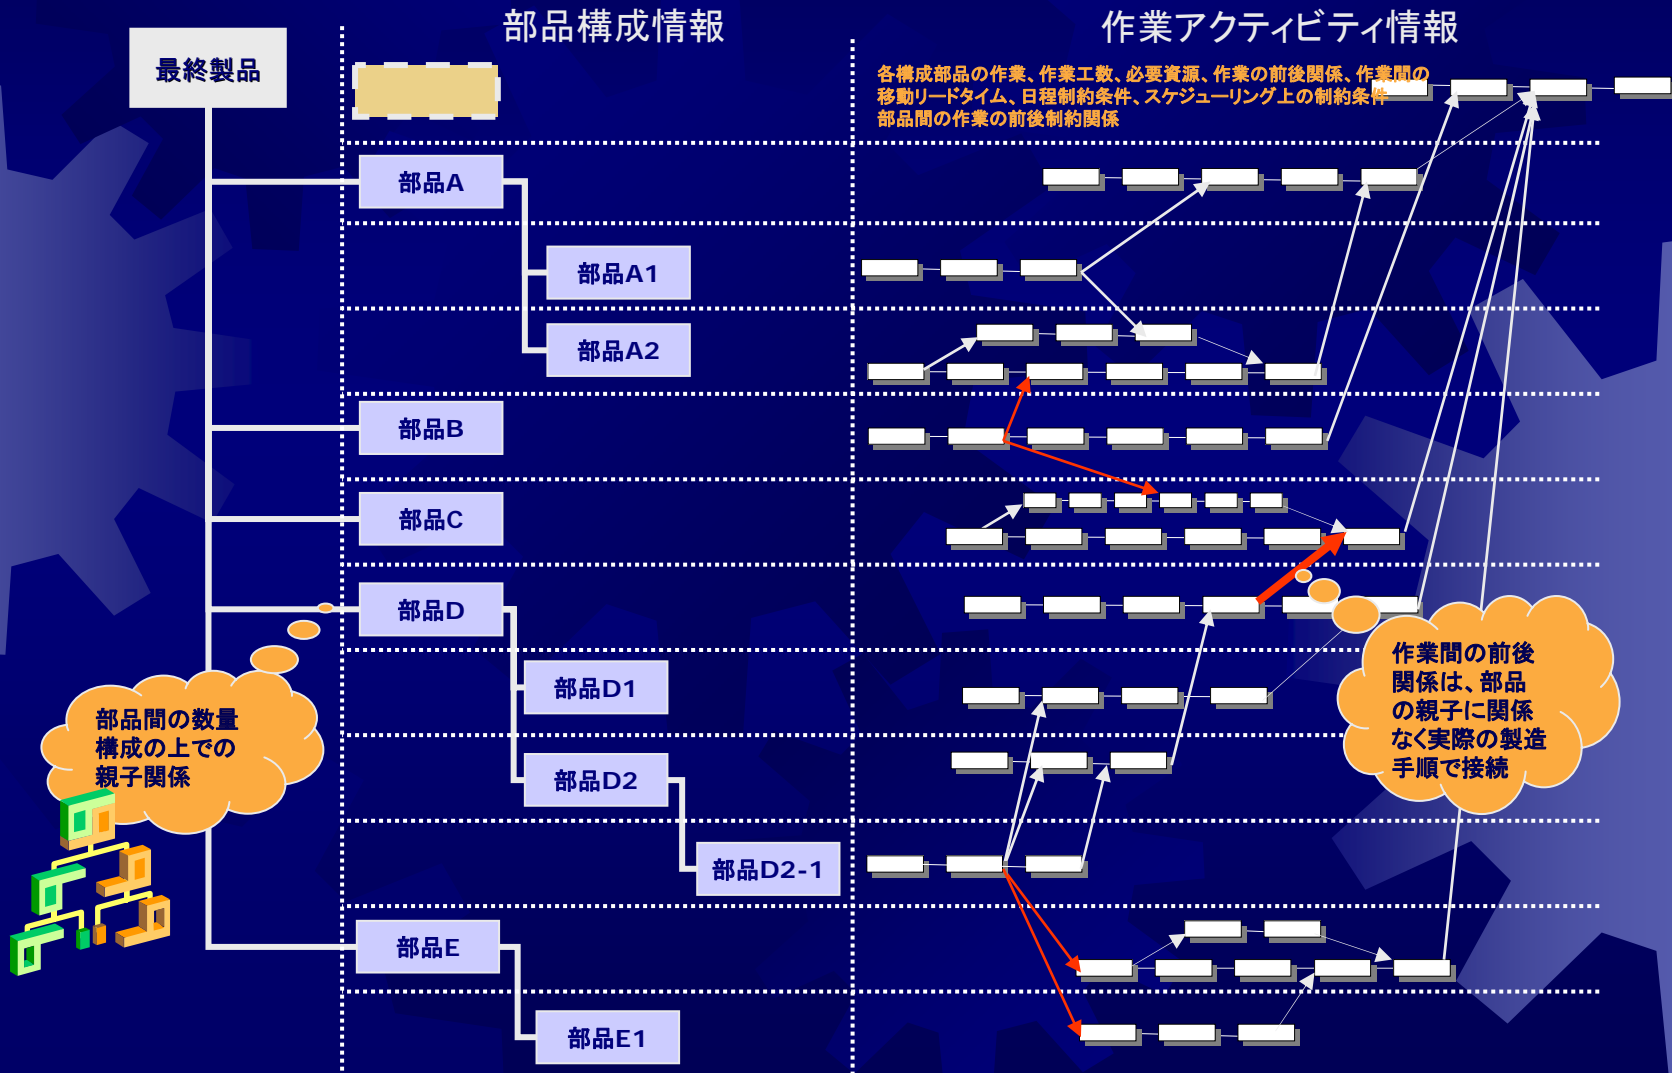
部品構成情報

作業アクティビティ情報

最終製品

各構成部品の作業、作業工数、必要資源、作業の前後関係、作業間の移動リードタイム、日程制約条件、スケジューリング上の制約条件
部品間の作業の前後制約関係

部品A

部品A1

部品A2

部品B

部品C

部品D

部品D1

部品D2

部品D2-1

部品E

部品E1

部品間の数量構成の上での親子関係

作業間の前後関係は、部品の親子に関係なく実際の製造手順で接続